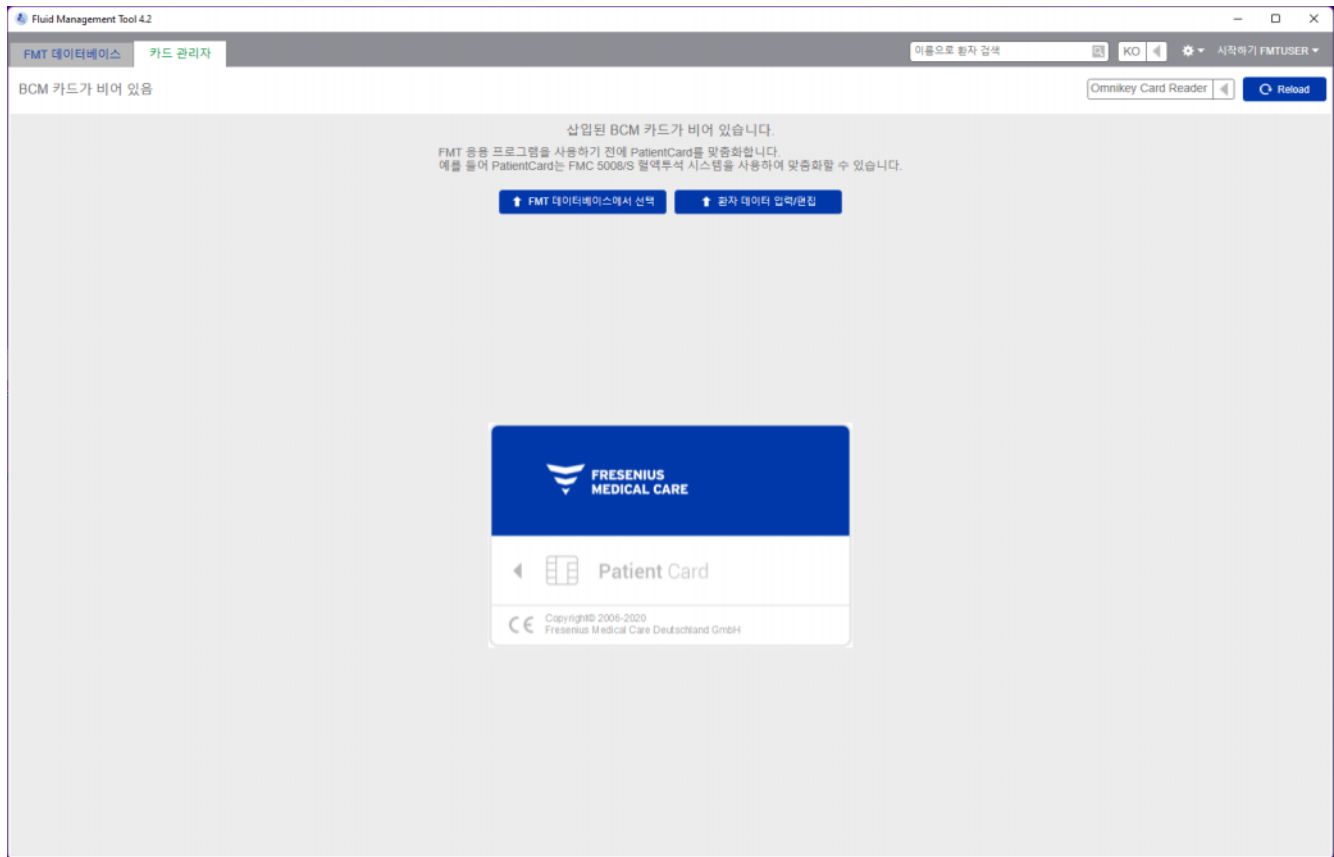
Fluid Management Tool 4.2

FMT 데이터베이스 카드 관리자

이름으로 환자 검색 KO 시작하기 FMTUSER

BCM 카드가 비어 있음

Omnikey Card Reader Reload

삽입된 BCM 카드가 비어 있습니다.

FMT 응용 프로그램을 사용하기 전에 PatientCard를 맞춤화합니다.
예를 들어 PatientCard는 FMC 5008/S 혈액투석 시스템을 사용하여 맞춤화할 수 있습니다.

FMT 데이터베이스에서 선택 환자 데이터 입력/편집

FRESENIUS MEDICAL CARE

Patient Card

CE Copyright© 2006-2020 Fresenius Medical Care Deutschland GmbH